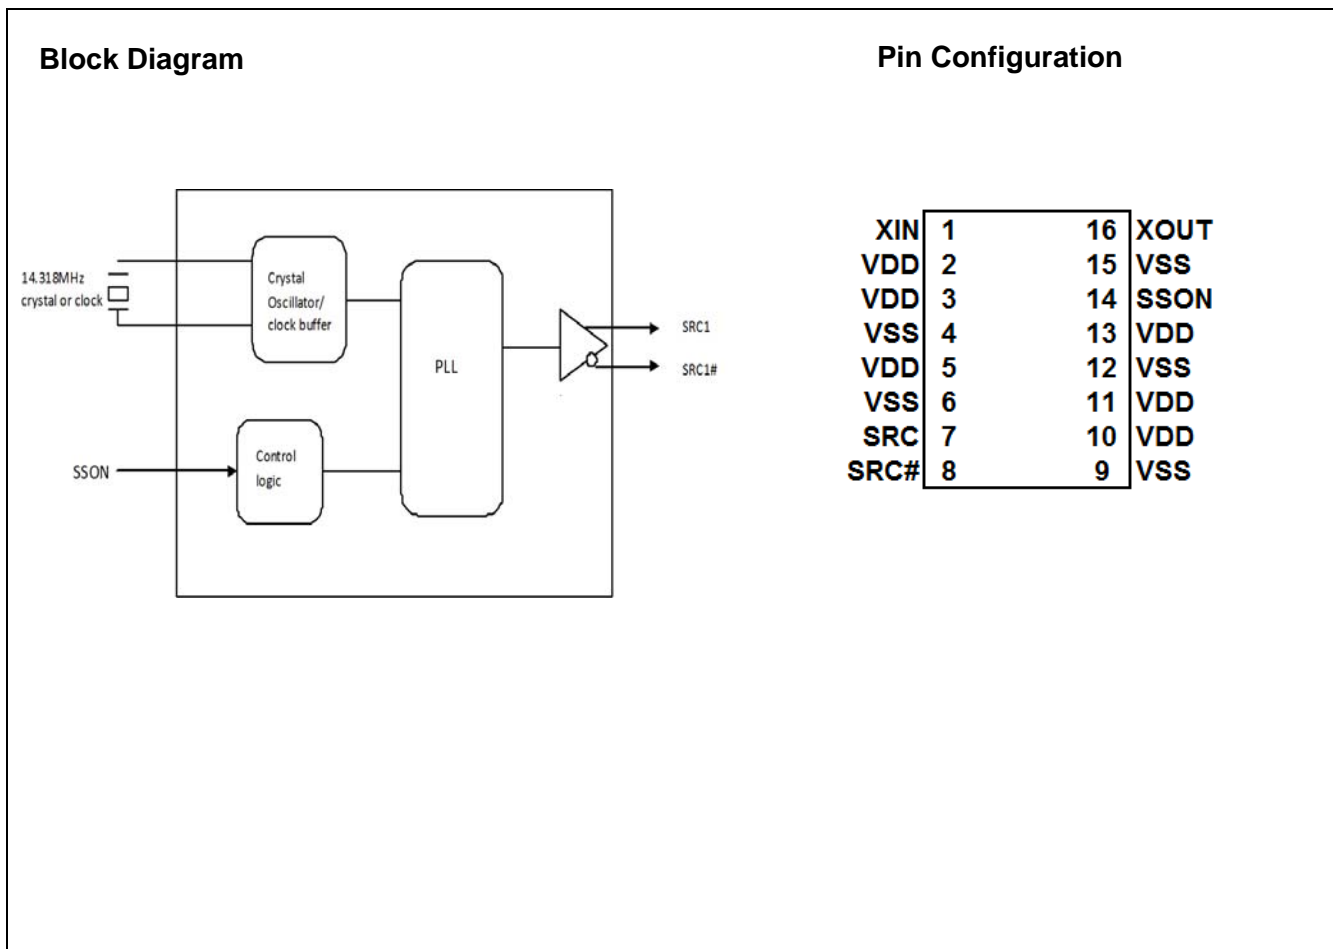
Block Diagram

14.318MHz crystal or clock

Crystal Oscillator/ clock buffer

PLL

SRC1

SRC1#

SSON

Control logic

Pin Configuration

| | | | |
|---|---|---|---|
| XIN | 1 | 16 | XOUT |
| VDD | 2 | 15 | VSS |
| VDD | 3 | 14 | SSON |
| VSS | 4 | 13 | VDD |
| VDD | 5 | 12 | VSS |
| VSS | 6 | 11 | VDD |
| SRC | 7 | 10 | VDD |
| SRC# | 8 | 9 | VSS |